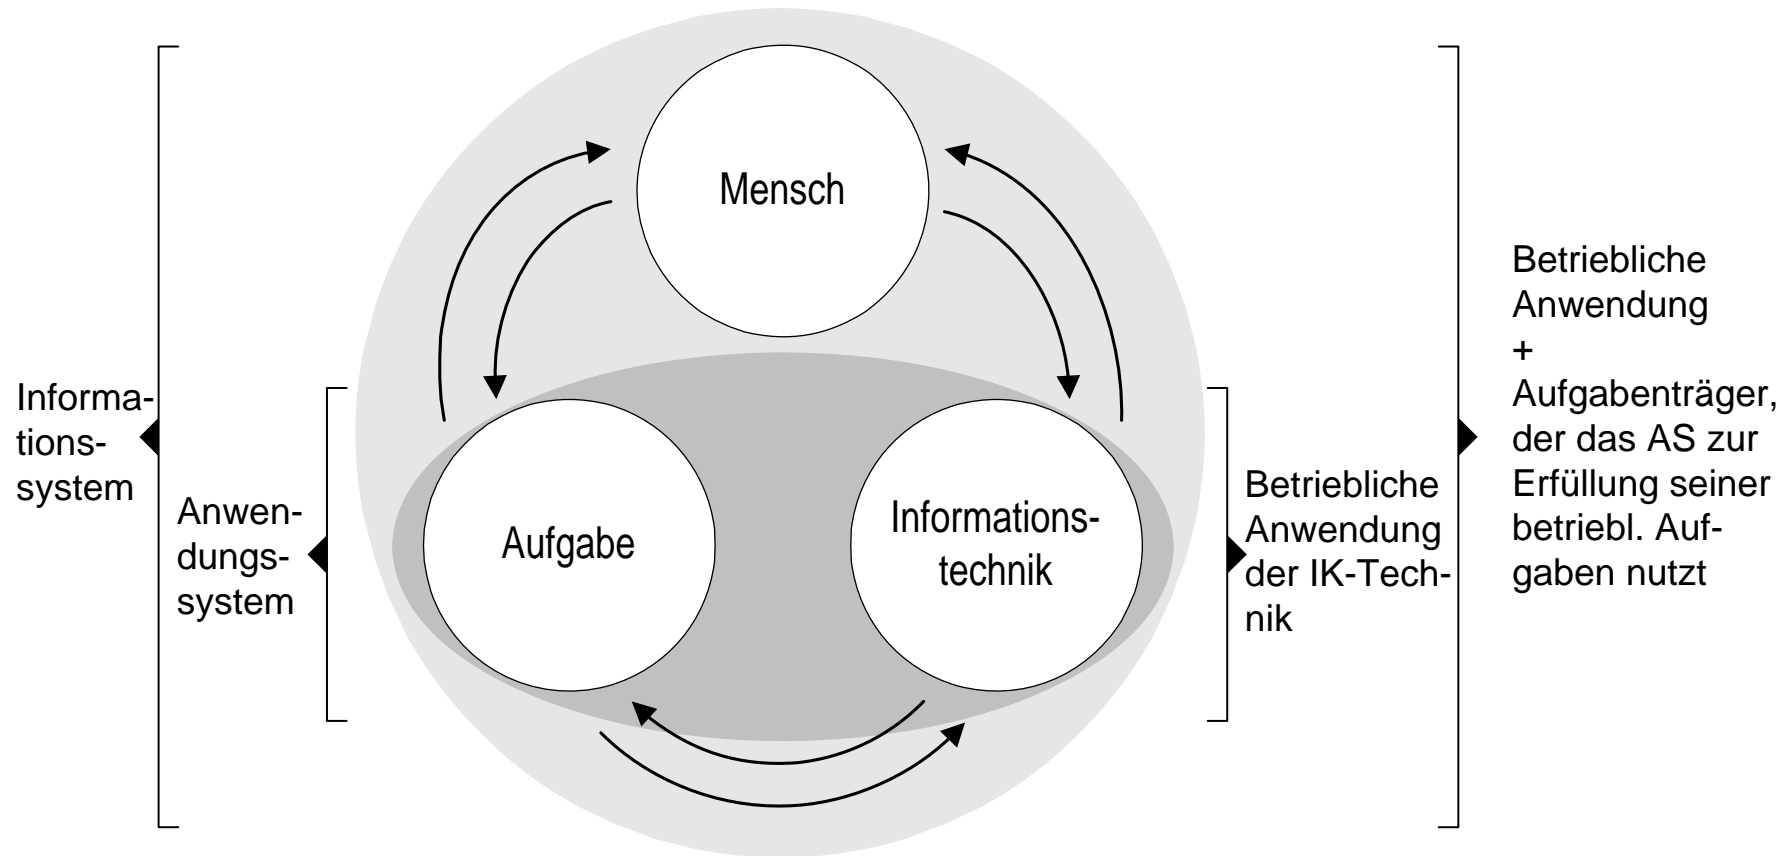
Informationssystem

Anwendungssystem

Mensch

Aufgabe

Informationstechnik

Betriebliche Anwendung der IK-Technik

Betriebliche Anwendung
+
Aufgabenträger, der das AS zur Erfüllung seiner betriebl. Aufgaben nutzt